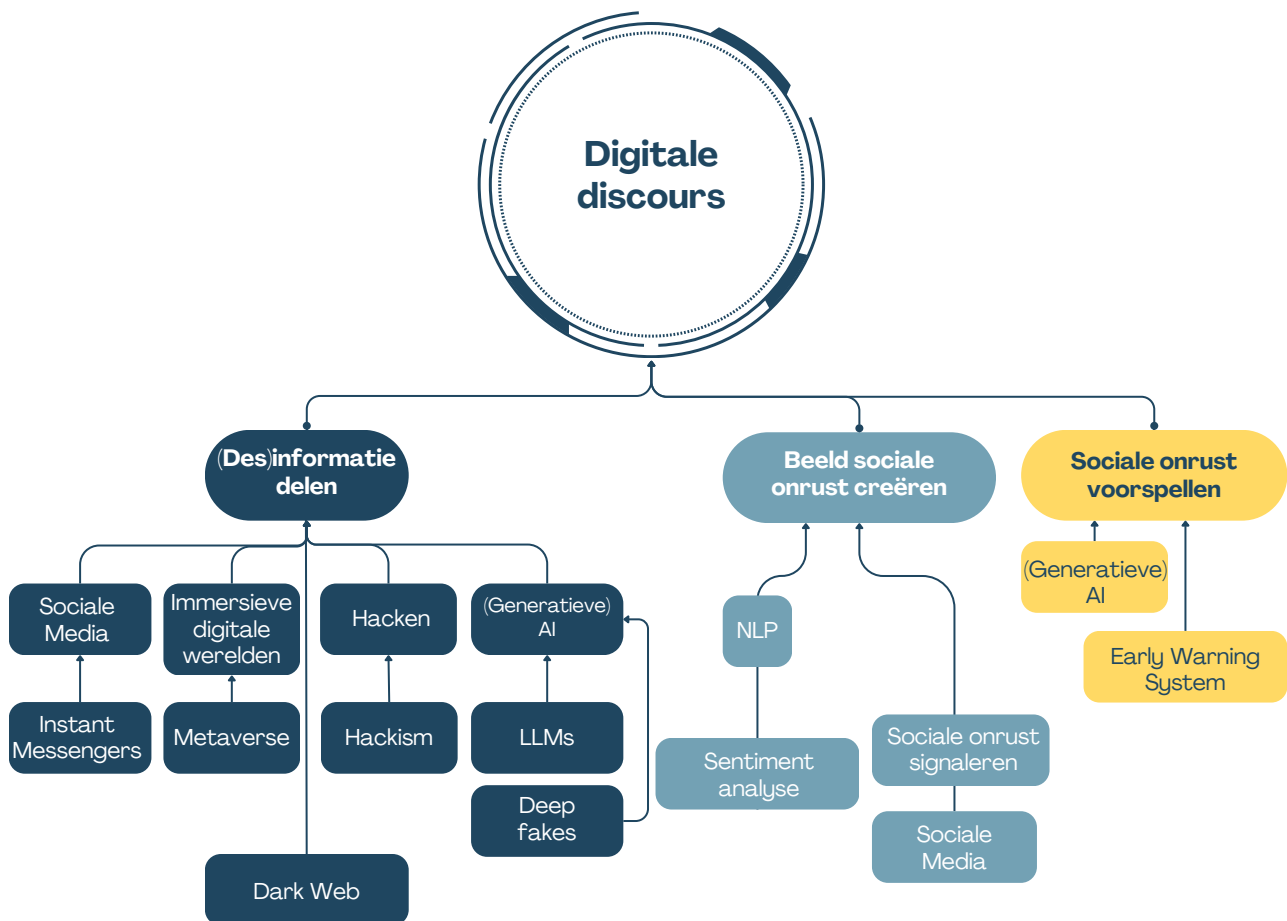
Digitale discours

(Des)informatie delen

Sociale Media

Instant Messengers

Immersieve digitale werelden

Metaverse

Hacken

Hackism

(Generatieve) AI

LLMs

Deep fakes

Dark Web

Beeld sociale onrust creëren

NLP

Sentiment analyse

Sociale onrust signaleren

Sociale Media

Sociale onrust voorspellen

(Generatieve) AI

Early Warning System